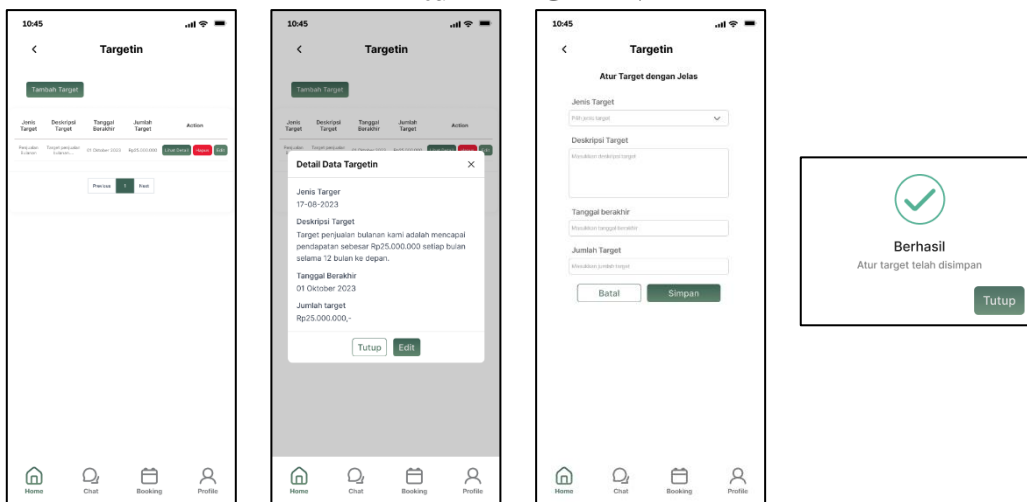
10:45

<

Targetin

Tambah Target

| Jenis Target | Deskripsi Target | Tanggal Berakhir | Jumlah Target | Action |
|---|---|---|---|---|
| Penjualan Bulanan | Target penjualan bulanan... | 01 Oktober 2023 | Rp25.000.000 | Lihat Detail Hapus Edit |

Previous 1 Next

Home Chat Booking Profile

10:45

<

Targetin

Tambah Target

| Jenis Target | Deskripsi Target | Tanggal Berakhir | Jumlah Target | Action |
|---|---|---|---|---|

Detail Data Targetin ×

Jenis Targer
17-08-2023

Deskripsi Target
Target penjualan bulanan kami adalah mencapai pendapatan sebesar Rp25.000.000 setiap bulan selama 12 bulan ke depan.

Tanggal Berakhir
01 Oktober 2023

Jumlah target
Rp25.000.000,-

Tutup Edit

Home Chat Booking Profile

10:45

<

Targetin

Atur Target dengan Jelas

Jenis Target
Pilih jenis target

Deskripsi Target
Masukkan deskripsi target

Tanggal berakhir
Masukkan tanggal berakhir

Jumlah Target
Masukkan jumlah target

Batal Simpan

Home Chat Booking Profile

Berhasil
Atur target telah disimpan

Tutup